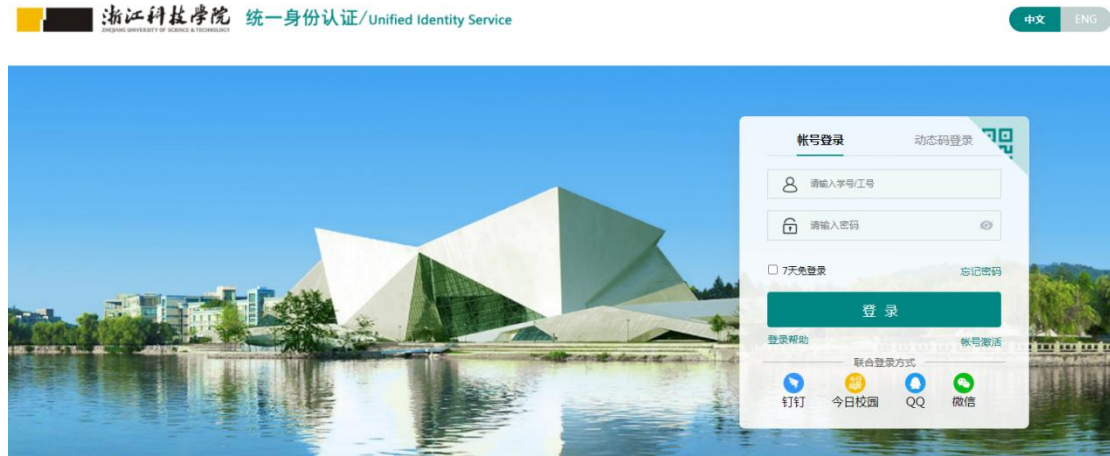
浙江科技學院
ZHEJIANG UNIVERSITY OF SCIENCE & TECHNOLOGY
统一身份认证/Unified Identity Service

中文 ENG

帐号登录 动态码登录

请输入学号/工号

请输入密码

7天免登录 忘记密码

登 录

登录帮助 帐号激活

联合登录方式

钉钉 今日校园 QQ 微信